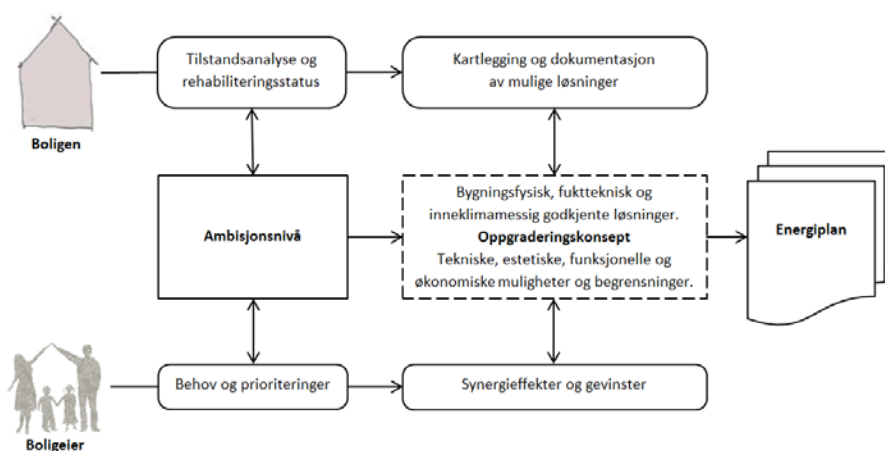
Boligen

Tilstandsanalyse og rehabiliteringsstatus

Kartlegging og dokumentasjon av mulige løsninger

Ambisjonsnivå

Bygningsfysisk, fuktteknisk og inneklimamessig godkjente løsninger.
**Oppgraderingskonsept**
Tekniske, estetiske, funksjonelle og økonomiske muligheter og begrensninger.

Energiplan

Behov og prioriteringer

Synergieffekter og gevinster

Boligeier